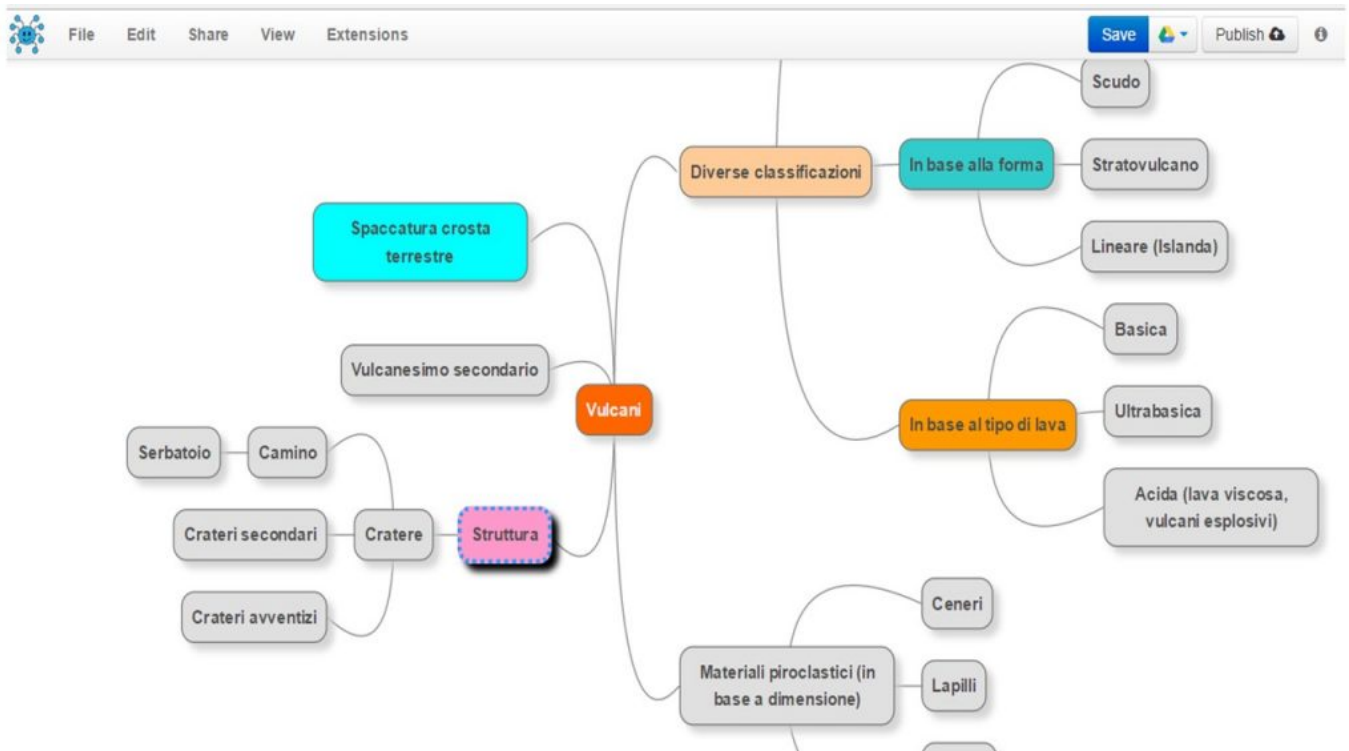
File Edit Share View Extensions

Save Publish

Vulcani

Spaccatura crosta terrestre

Vulcanesimo secondario

Struttura

Cratere

Camino

Serbatoio

Crateri secondari

Crateri avventizi

Diverse classificazioni

In base alla forma

Scudo

Stratovulcano

Lineare (Islanda)

In base al tipo di lava

Basica

Ultrabasica

Acida (lava viscosa, vulcani esplosivi)

Materiali piroclastici (in base a dimensione)

Ceneri

Lapilli